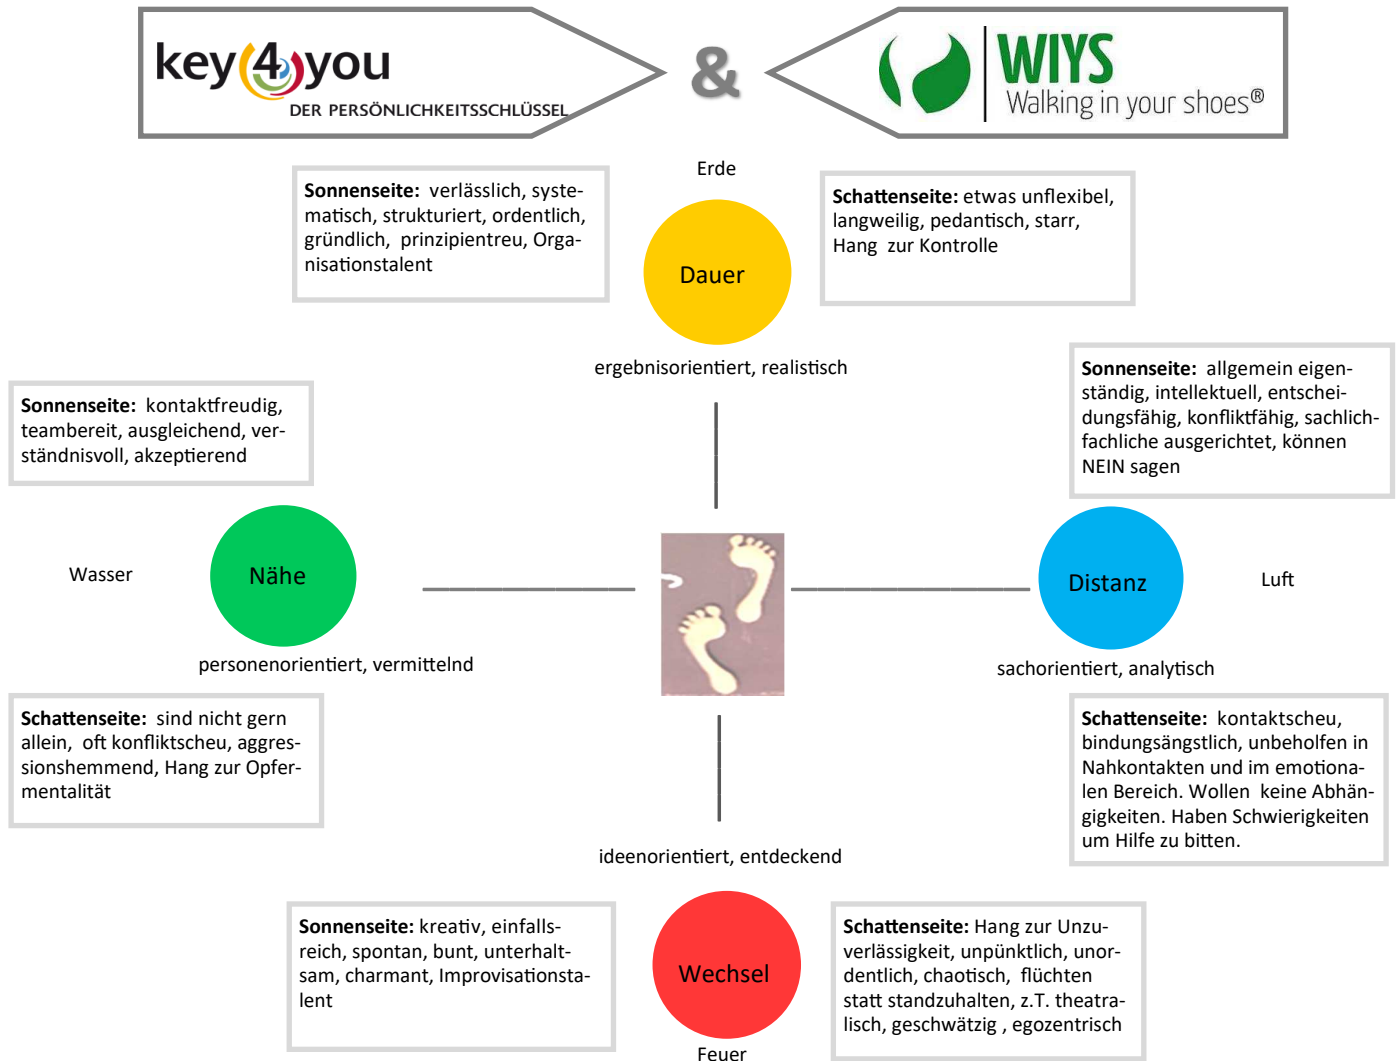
key4you
DER PERSÖNLICHKEITSSCHLÜSSEL

&

WIYS
Walking in your shoes®

Erde

**Sonnenseite:** verlässlich, systematisch, strukturiert, ordentlich, gründlich, prinzipientreu, Organisationstalent

Dauer

**Schattenseite:** etwas unflexibel, langweilig, pedantisch, starr, Hang zur Kontrolle

ergebnisorientiert, realistisch

**Sonnenseite:** allgemein eigenständig, intellektuell, entscheidungsfähig, konfliktfähig, sachlich-fachliche ausgerichtet, können NEIN sagen

**Sonnenseite:** kontaktfreudig, teambereit, ausgleichend, verständnisvoll, akzeptierend

Wasser

Nähe

Distanz

Luft

personenorientiert, vermittelnd

sachorientiert, analytisch

**Schattenseite:** sind nicht gern allein, oft konfliktscheu, aggressionshemmend, Hang zur Opfermentalität

**Schattenseite:** kontaktscheu, bindungsängstlich, unbeholfen in Nahkontakten und im emotionalen Bereich. Wollen keine Abhängigkeiten. Haben Schwierigkeiten um Hilfe zu bitten.

ideenorientiert, entdeckend

**Sonnenseite:** kreativ, einfallsreich, spontan, bunt, unterhaltsam, charmant, Improvisationstalent

Wechsel

**Schattenseite:** Hang zur Unzuverlässigkeit, unpünktlich, unordentlich, chaotisch, flüchten statt standzuhalten, z.T. theatralisch, geschwätzig , egozentrisch

Feuer